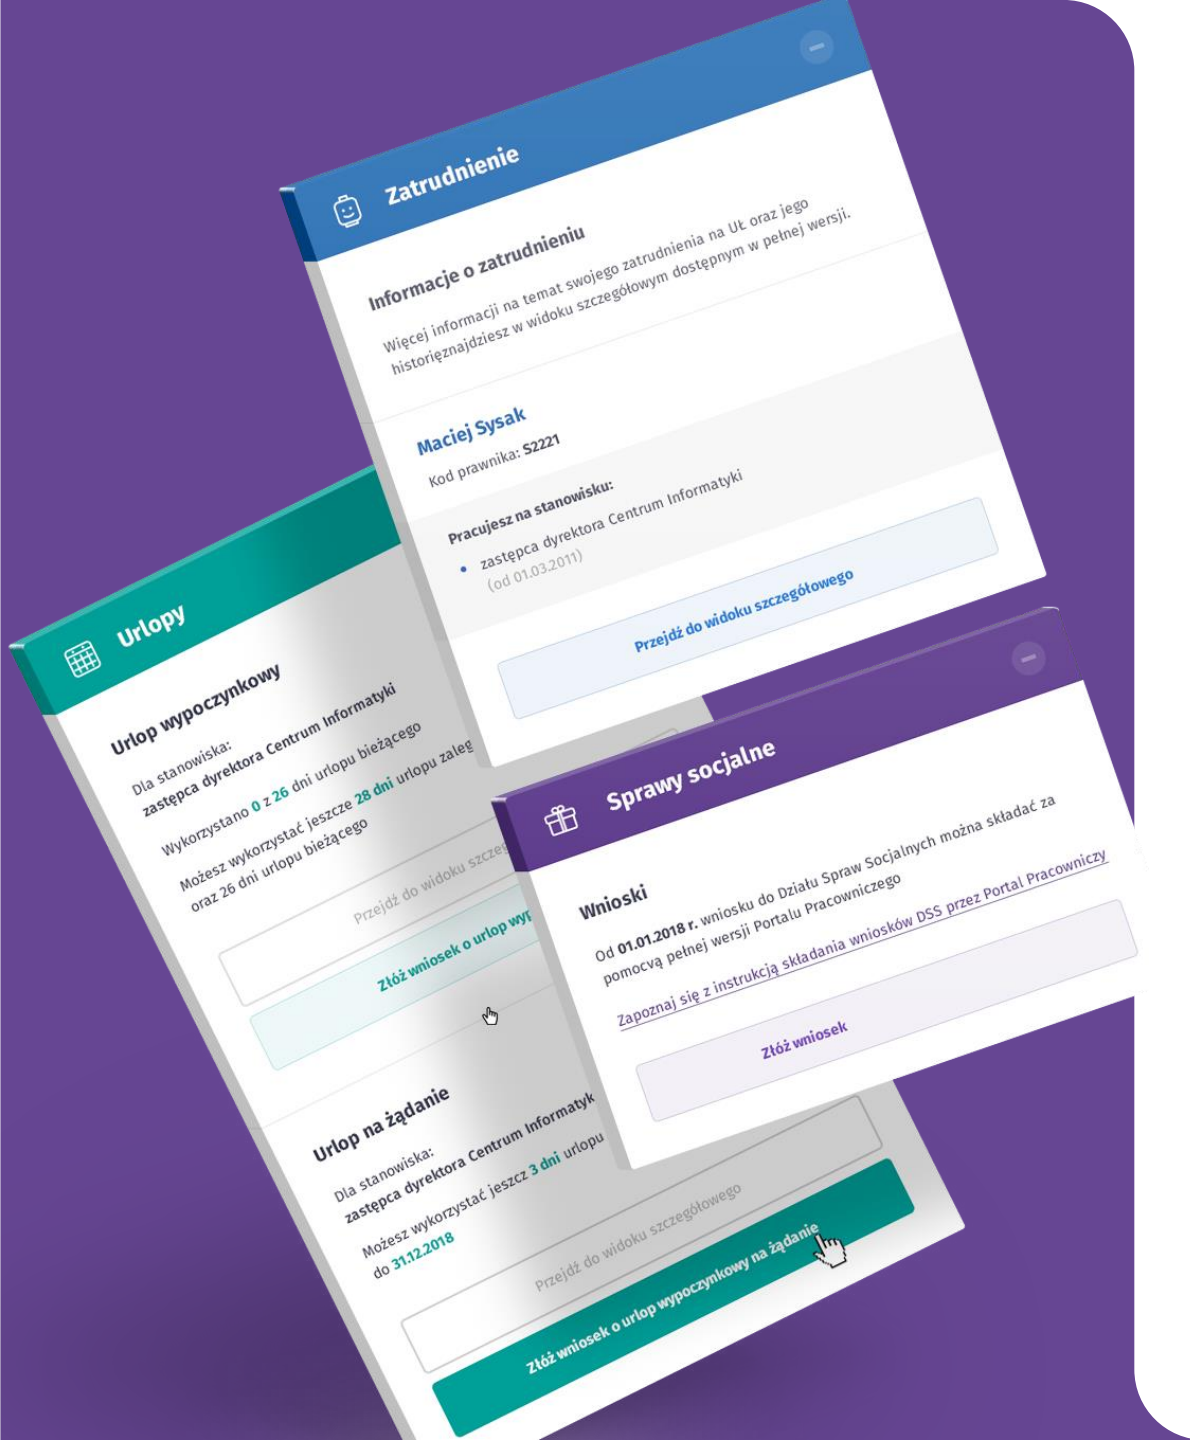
Zatrudnienie

Informacje o zatrudnieniu

Więcej informacji na temat swojego zatrudnienia na UŁ oraz jego historięznajdziesz w widoku szczegółowym dostępnym w pełnej wersji.

Maciej Sysak

Kod prawnika: S2221

Pracujesz na stanowisku:

• zastępca dyrektora Centrum Informatyki (od 01.03.2011)

Przejdź do widoku szczegółowego

Urlopy

Urlop wypoczynkowy

Dla stanowiska:
zastępca dyrektora Centrum Informatyki

Wykorzystano 0 z 26 dni urlopu bieżącego

Możesz wykorzystać jeszcze 28 dni urlopu zaleg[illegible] oraz 26 dni urlopu bieżącego

Przejdź do widoku szcze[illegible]

Złóż wniosek o urlop wyp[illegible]

Urlop na żądanie

Dla stanowiska:
zastępca dyrektora Centrum Informatyk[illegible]

Możesz wykorzystać jeszcze 3 dni urlopu do 31.12.2018

Przejdź do widoku szczegółowego

Złóż wniosek o urlop wypoczynkowy na żądanie

Sprawy socjalne

Wnioski

Od 01.01.2018 r. wniosku do Działu Spraw Socjalnych można składać za pomocą pełnej wersji Portalu Pracowniczego

Zapoznaj się z instrukcją składania wniosków DSS przez Portal Pracowniczy

Złóż wniosek